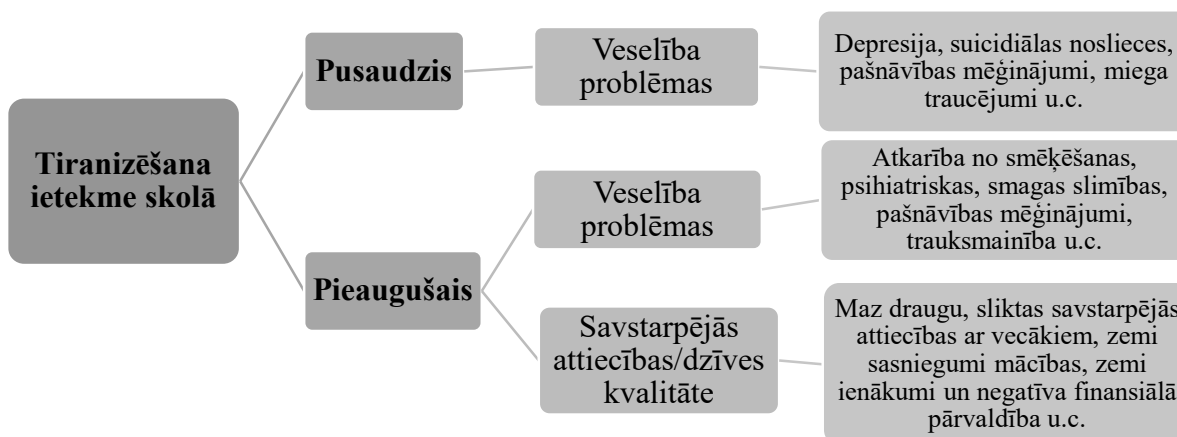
Tiranizēšana ietekme skolā

Pusaudzis

Veselība problēmas

Depresija, suicidiālas noslieces, pašnāvības mēģinājumi, miega traucējumi u.c.

Pieaugušais

Veselība problēmas

Atkarība no smēķēšanas, psihiatriskas, smagas slimības, pašnāvības mēģinājumi, trauksmainība u.c.

Savstarpējās attiecības/dzīves kvalitāte

Maz draugu, sliktas savstarpējās attiecības ar vecākiem, zemi sasniegumi mācības, zemi ienākumi un negatīva finansiālā pārvaldība u.c.